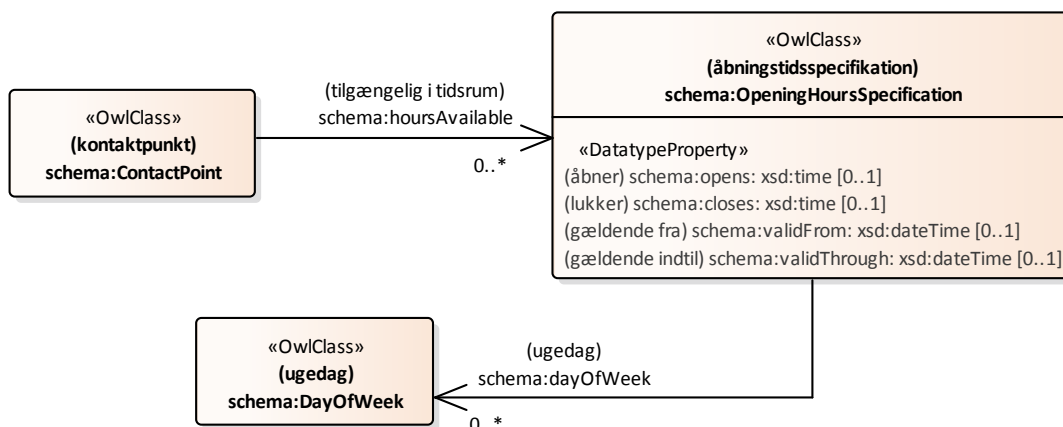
«OwlClass»
(kontaktpunkt)
schema:ContactPoint

(tilgængelig i tidsrum)
schema:hoursAvailable

0..*

«OwlClass»
(åbningstidsspecifikation)
schema:OpeningHoursSpecification

«DatatypeProperty»
(åbner) schema:opens: xsd:time [0..1]
(lukker) schema:closes: xsd:time [0..1]
(gældende fra) schema:validFrom: xsd:dateTime [0..1]
(gældende indtil) schema:validThrough: xsd:dateTime [0..1]

«OwlClass»
(ugedag)
schema:DayOfWeek

(ugedag)
schema:dayOfWeek

0..*